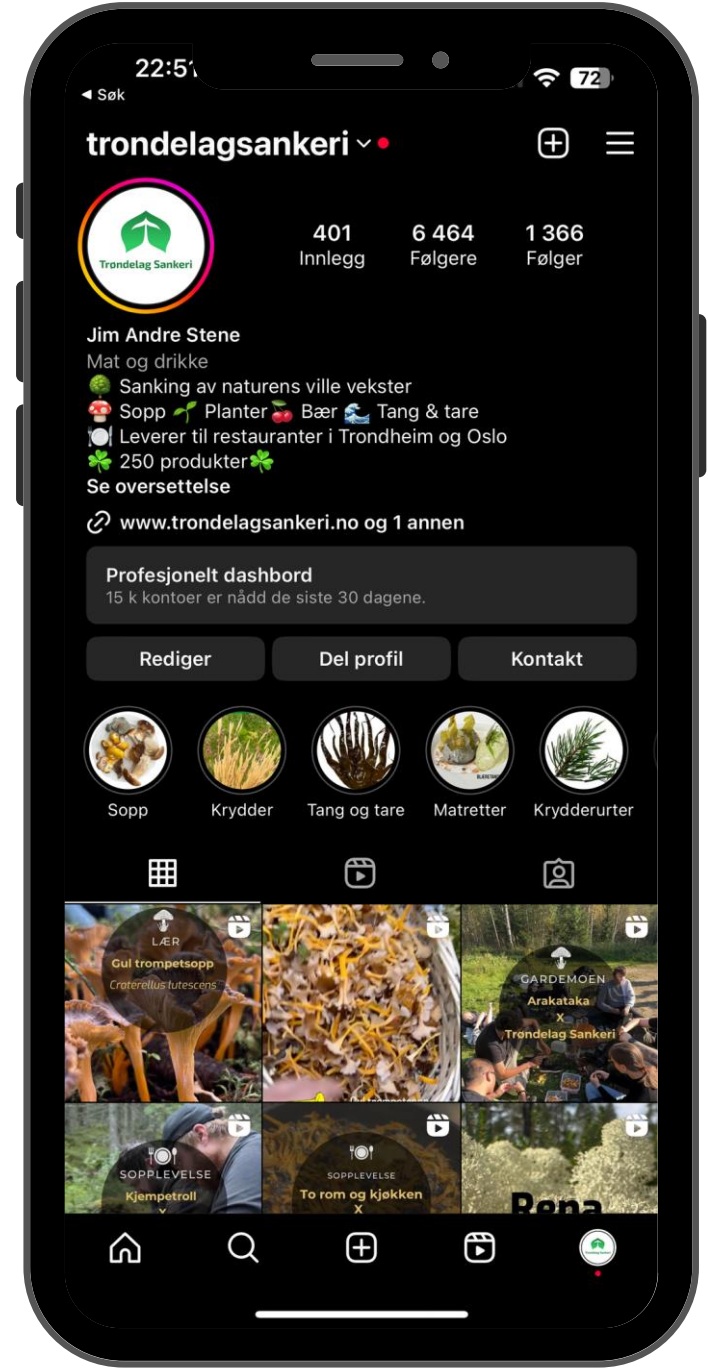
22:51
◀ Søk
72

trondelagsankeri

Trøndelag Sankeri

401
Innlegg

6 464
Følgere

1 366
Følger

Jim Andre Stene
Mat og drikke
🌳 Sanking av naturens ville vekster
🍄 Sopp 🌱 Planter 🍒 Bær 🌊 Tang & tare
🍽️ Leverer til restauranter i Trondheim og Oslo
☘️ 250 produkter☘️
Se oversettelse

www.trondelagsankeri.no og 1 annen

Profesjonelt dashbord
15 k kontoer er nådd de siste 30 dagene.

Rediger
Del profil
Kontakt

Sopp
Krydder
Tang og tare
Matretter
Krydderurter

LÆR
Gul trompetsopp
Craterellus tutescens

GARDEMOEN
Arakataka
X
Trøndelag Sankeri

SOPPLEVELSE
Kjempetroll
X

SOPPLEVELSE
To rom og kjøkken
X

Rena